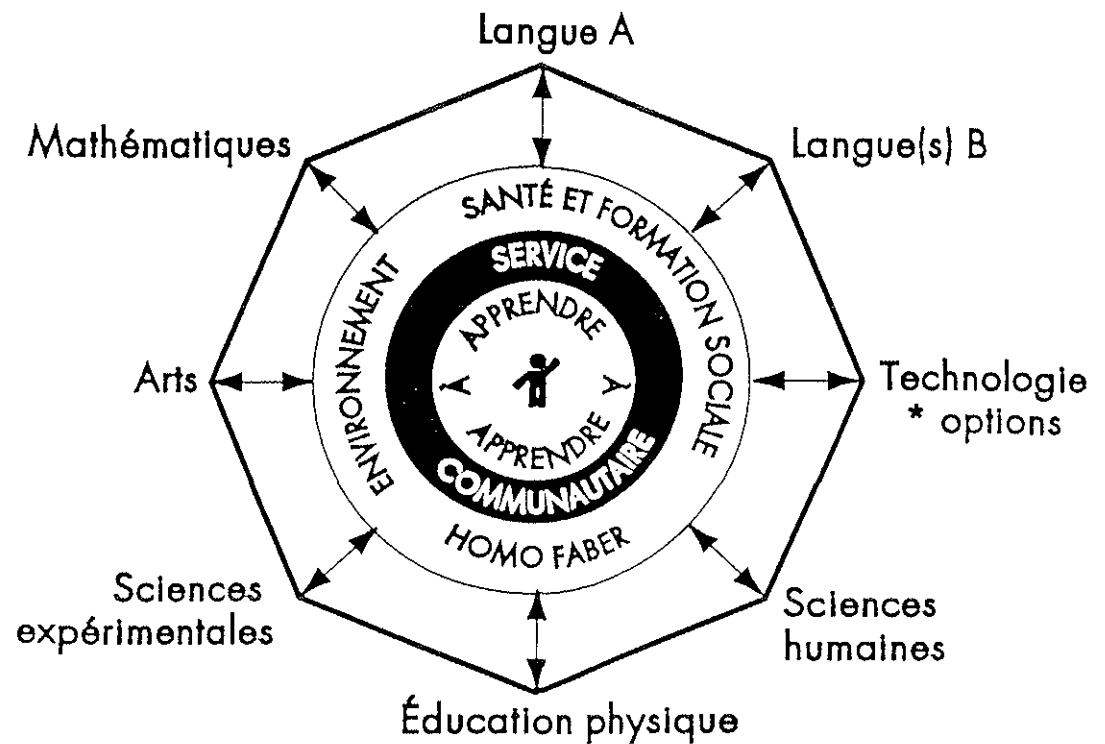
Langue A

Mathématiques

Langue(s) B

SANTÉ ET FORMATION SOCIALE

SERVICE

APPRENDRE

À

À

APPRENDRE

COMMUNAUTAIRE

ENVIRONNEMENT

Arts

Technologie
* options

HOMO FABER

Sciences
expérimentales

Sciences
humaines

Éducation physique